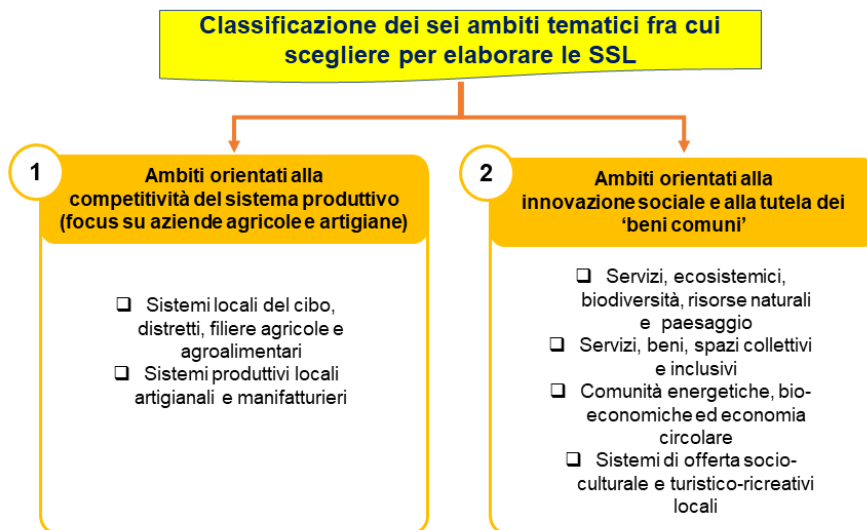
Classificazione dei sei ambiti tematici fra cui scegliere per elaborare le SSL

1

Ambiti orientati alla competitività del sistema produttivo (focus su aziende agricole e artigiane)

❑ Sistemi locali del cibo, distretti, filiere agricole e agroalimentari
❑ Sistemi produttivi locali artigianali e manifatturieri

2

Ambiti orientati alla innovazione sociale e alla tutela dei 'beni comuni'

❑ Servizi, ecosistemici, biodiversità, risorse naturali e paesaggio
❑ Servizi, beni, spazi collettivi e inclusivi
❑ Comunità energetiche, bio-economiche ed economia circolare
❑ Sistemi di offerta socio-culturale e turistico-ricreativi locali